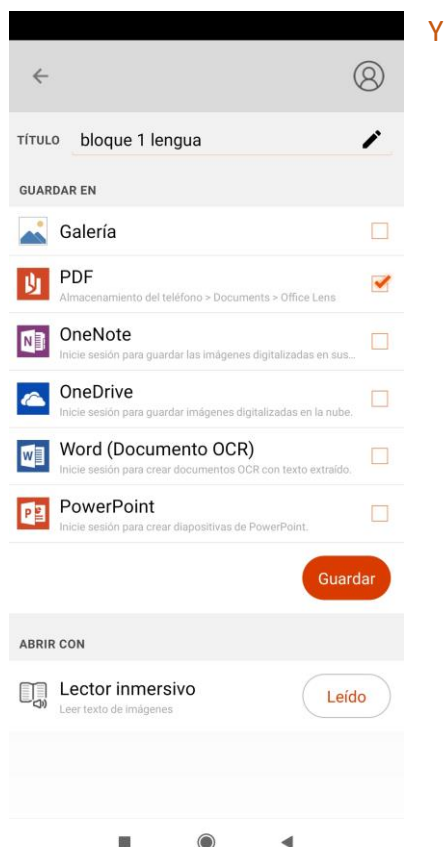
Y

TÍTULO bloque 1 lengua

GUARDAR EN

Galería

PDF
Almacenamiento del teléfono > Documents > Office Lens

OneNote
Inicie sesión para guardar las imágenes digitalizadas en sus...

OneDrive
Inicie sesión para guardar imágenes digitalizadas en la nube.

Word (Documento OCR)
Inicie sesión para crear documentos OCR con texto extraído.

PowerPoint
Inicie sesión para crear diapositivas de PowerPoint.

Guardar

ABRIR CON

Lector inmersivo
Leer texto de imágenes

Leído